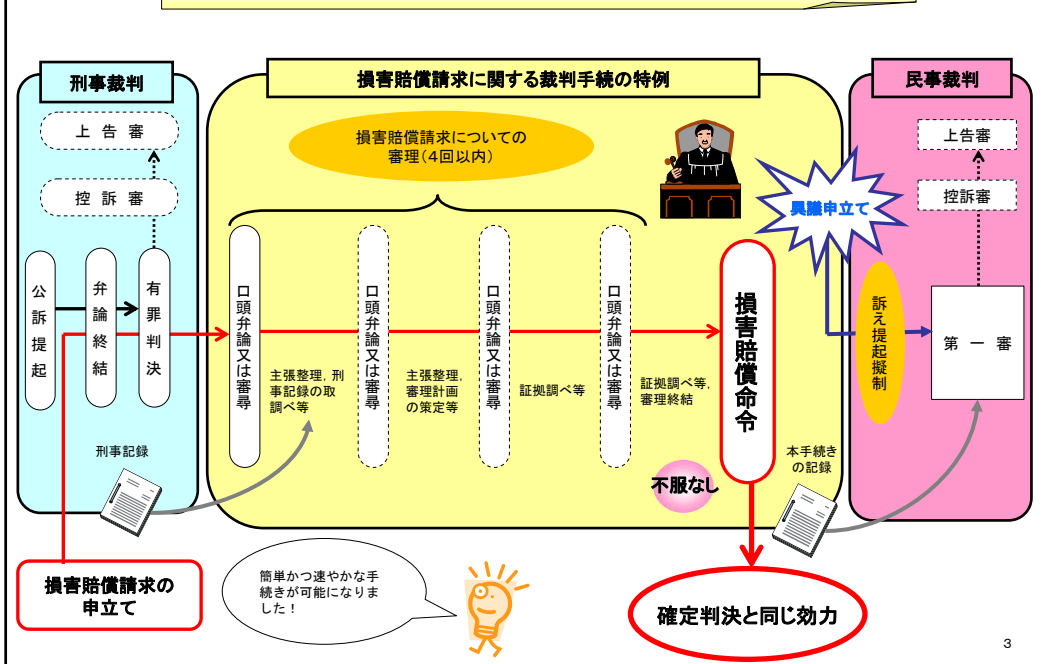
刑事裁判

上告審

控訴審

公訴提起

弁論終結

有罪判決

刑事記録

損害賠償請求に関する裁判手続の特例

損害賠償請求についての審理（4回以内）

口頭弁論又は審尋

主張整理，刑事記録の取調べ等

口頭弁論又は審尋

主張整理，審理計画の策定等

口頭弁論又は審尋

証拠調べ等

口頭弁論又は審尋

証拠調べ等，審理終結

損害賠償命令

不服なし

異議申立て

民事裁判

上告審

控訴審

訴え提起擬制

第一審

本手続きの記録

損害賠償請求の申立て

簡単かつ速やかな手続きが可能になりました！

確定判決と同じ効力

3